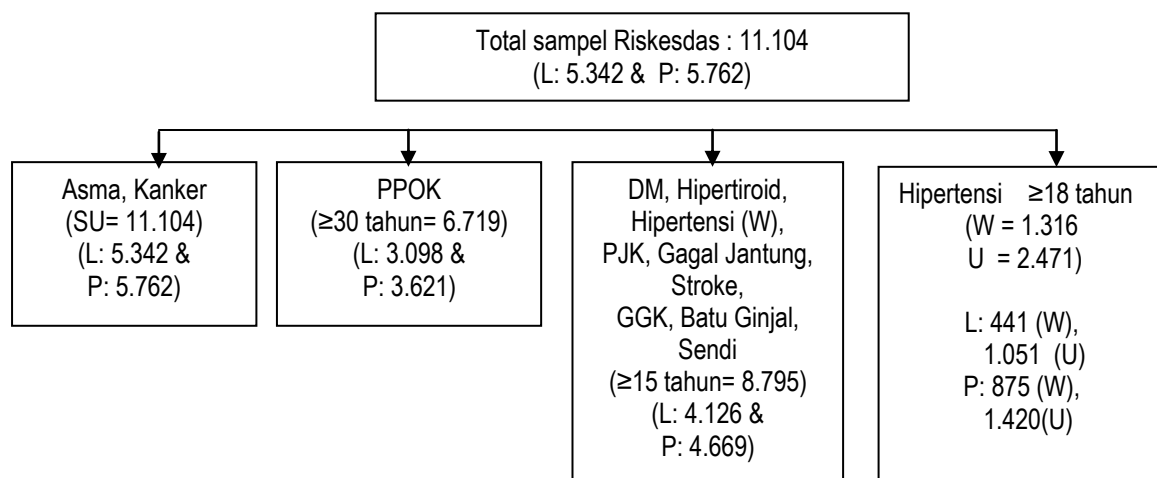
Total sampel Riskesdas : 11.104
(L: 5.342 & P: 5.762)

Asma, Kanker
(SU= 11.104)
(L: 5.342 &
P: 5.762)

PPOK
(≥30 tahun= 6.719)
(L: 3.098 &
P: 3.621)

DM, Hipertiroid, Hipertensi (W), PJK, Gagal Jantung, Stroke, GGK, Batu Ginjal, Sendi
(≥15 tahun= 8.795)
(L: 4.126 &
P: 4.669)

Hipertensi ≥18 tahun
(W = 1.316
U = 2.471)

L: 441 (W),
1.051 (U)
P: 875 (W),
1.420(U)